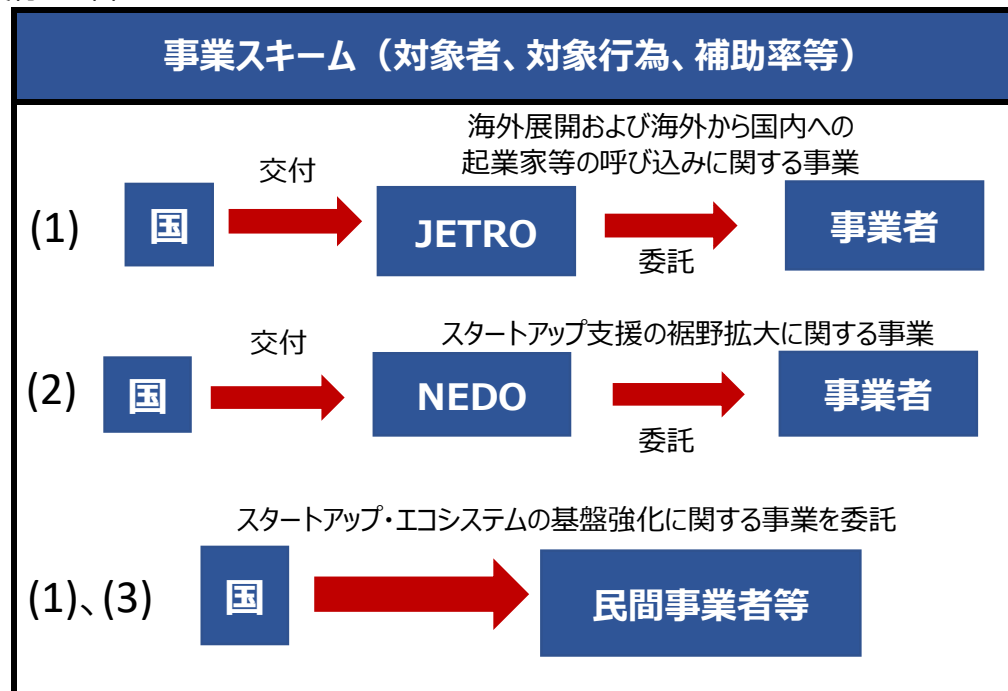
事業スキーム（対象者、対象行為、補助率等）

(1)
国
交付
JETRO
海外展開および海外から国内への起業家等の呼び込みに関する事業
委託
事業者

(2)
国
交付
NEDO
スタートアップ支援の裾野拡大に関する事業
委託
事業者

(1)、(3)
国
スタートアップ・エコシステムの基盤強化に関する事業を委託
民間事業者等